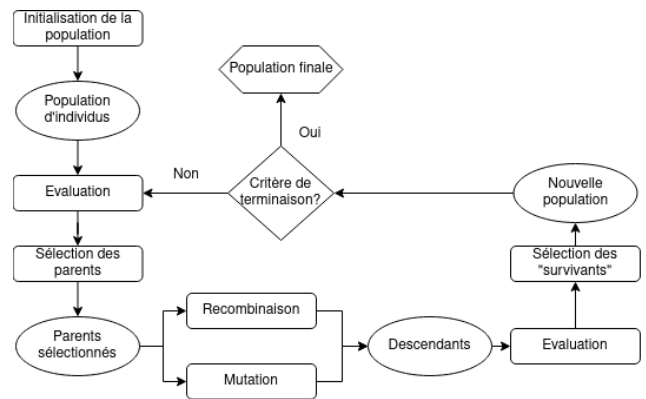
Initialisation de la population

Population d'individus

Evaluation

Sélection des parents

Parents sélectionnés

Recombinaison

Mutation

Descendants

Evaluation

Sélection des "survivants"

Nouvelle population

Critère de terminaison?

Non

Oui

Population finale